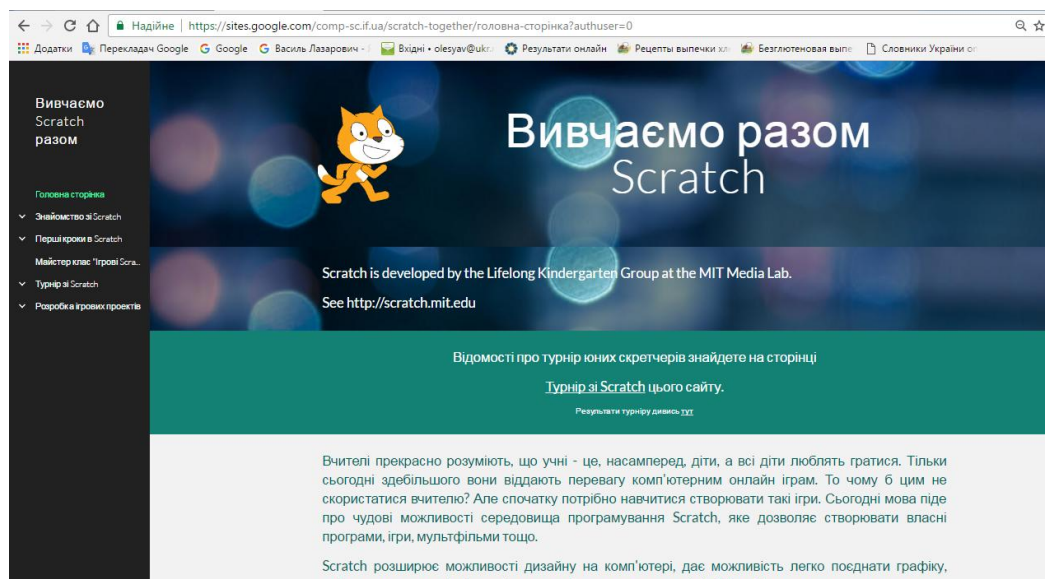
Надійне | https://sites.google.com/comp-sc.if.ua/scratch-together/головна-сторінка?authuser=0

Додатки Перекладач Google Google Василь Лазарович - Вхідні • olesyav@ukr Результати онлайн Рецепты выпечки хл Безглютеновая выпе Словники України о

Вивчаємо Scratch разом

Головна сторінка
Знайомство зі Scratch
Перші кроки в Scratch
Майстер клас "Ігрові Scra...
Турнір зі Scratch
Розробка ігрових проектів

Вивчаємо разом Scratch

Scratch is developed by the Lifelong Kindergarten Group at the MIT Media Lab.

See http://scratch.mit.edu

Відомості про турнір юних скретчерів знайдете на сторінці

Турнір зі Scratch цього сайту.

Результати турніру дивись тут

Вчителі прекрасно розуміють, що учні - це, насамперед, діти, а всі діти люблять гратися. Тільки сьогодні здебільшого вони віддають перевагу комп'ютерним онлайн іграм. То чому б цим не скористатися вчителю? Але спочатку потрібно навчитися створювати такі ігри. Сьогодні мова піде про чудові можливості середовища програмування Scratch, яке дозволяє створювати власні програми, ігри, мультфільми тощо.

Scratch розширює можливості дизайну на комп'ютері, дає можливість легко поєднати графіку,